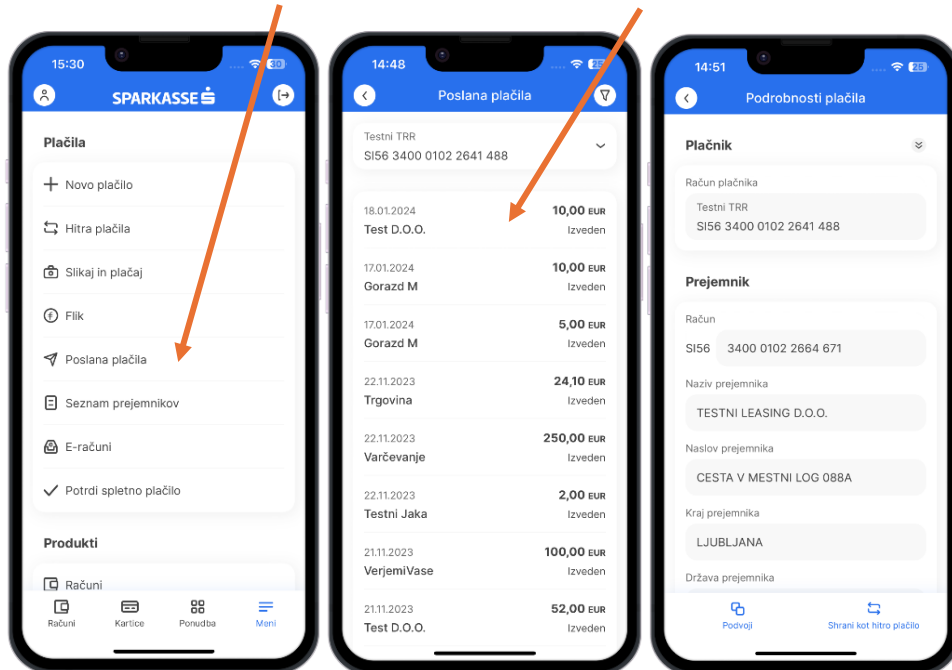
15:30 30

SPARKASSE

Plačila

Novo plačilo

Hitra plačila

Slikaj in plačaj

Flik

Poslana plačila

Seznam prejemnikov

E-računi

Potrdi spletno plačilo

Produkti

Računi

Računi Kartice Ponudba Meni

14:48 25

Poslana plačila

Testni TRR
SI56 3400 0102 2641 488

18.01.2024 10,00 EUR
Test D.O.O. Izveden

17.01.2024 10,00 EUR
Gorazd M Izveden

17.01.2024 5,00 EUR
Gorazd M Izveden

22.11.2023 24,10 EUR
Trgovina Izveden

22.11.2023 250,00 EUR
Varčevanje Izveden

22.11.2023 2,00 EUR
Testni Jaka Izveden

21.11.2023 100,00 EUR
VerjemiVase Izveden

21.11.2023 52,00 EUR
Test D.O.O. Izveden

14:51 25

Podrobnosti plačila

Plačnik

Račun plačnika
Testni TRR
SI56 3400 0102 2641 488

Prejemnik

Račun
SI56 3400 0102 2664 671

Naziv prejemnika
TESTNI LEASING D.O.O.

Naslov prejemnika
CESTA V MESTNI LOG 088A

Kraj prejemnika
LJUBLJANA

Država prejemnika

Podvoji Shrani kot hitro plačilo